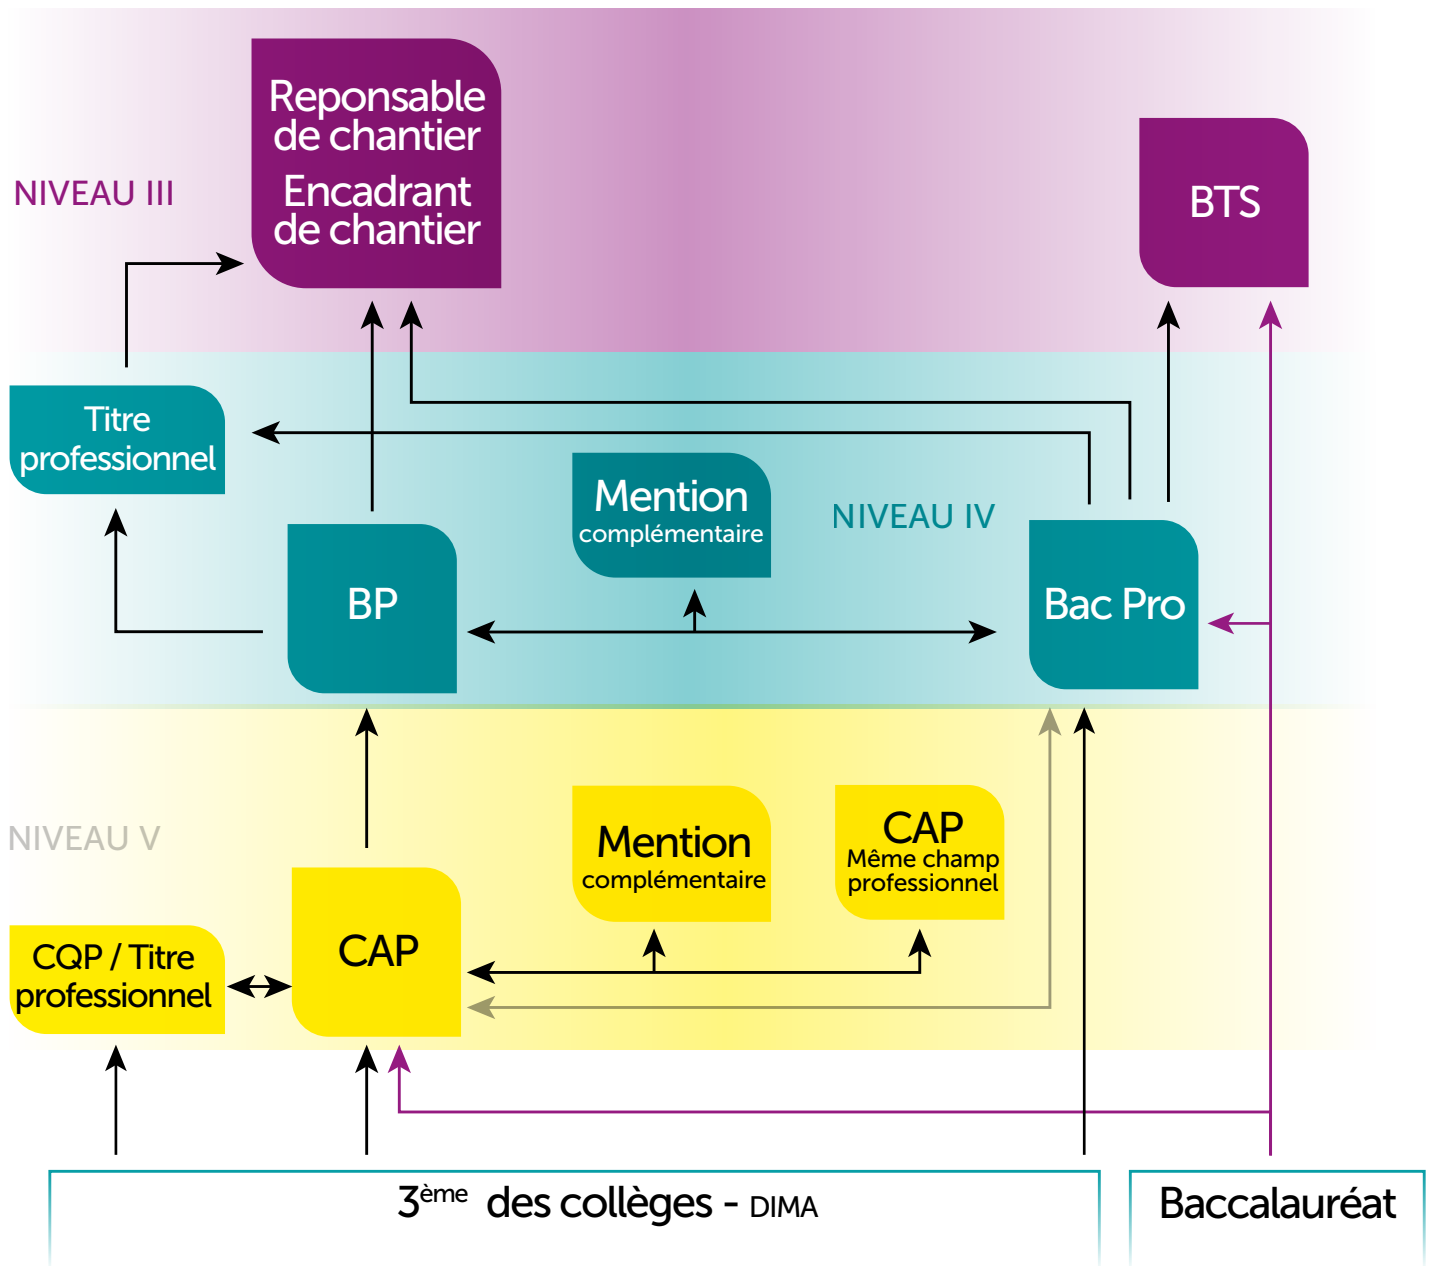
NIVEAU III

Reponsable de chantier
Encadrant de chantier

BTS

Titre professionnel

Mention complémentaire

NIVEAU IV

BP

Bac Pro

NIVEAU V

Mention complémentaire

CAP
Même champ professionnel

CQP / Titre professionnel

CAP

3$^{ème}$ des collèges - DIMA

Baccalauréat